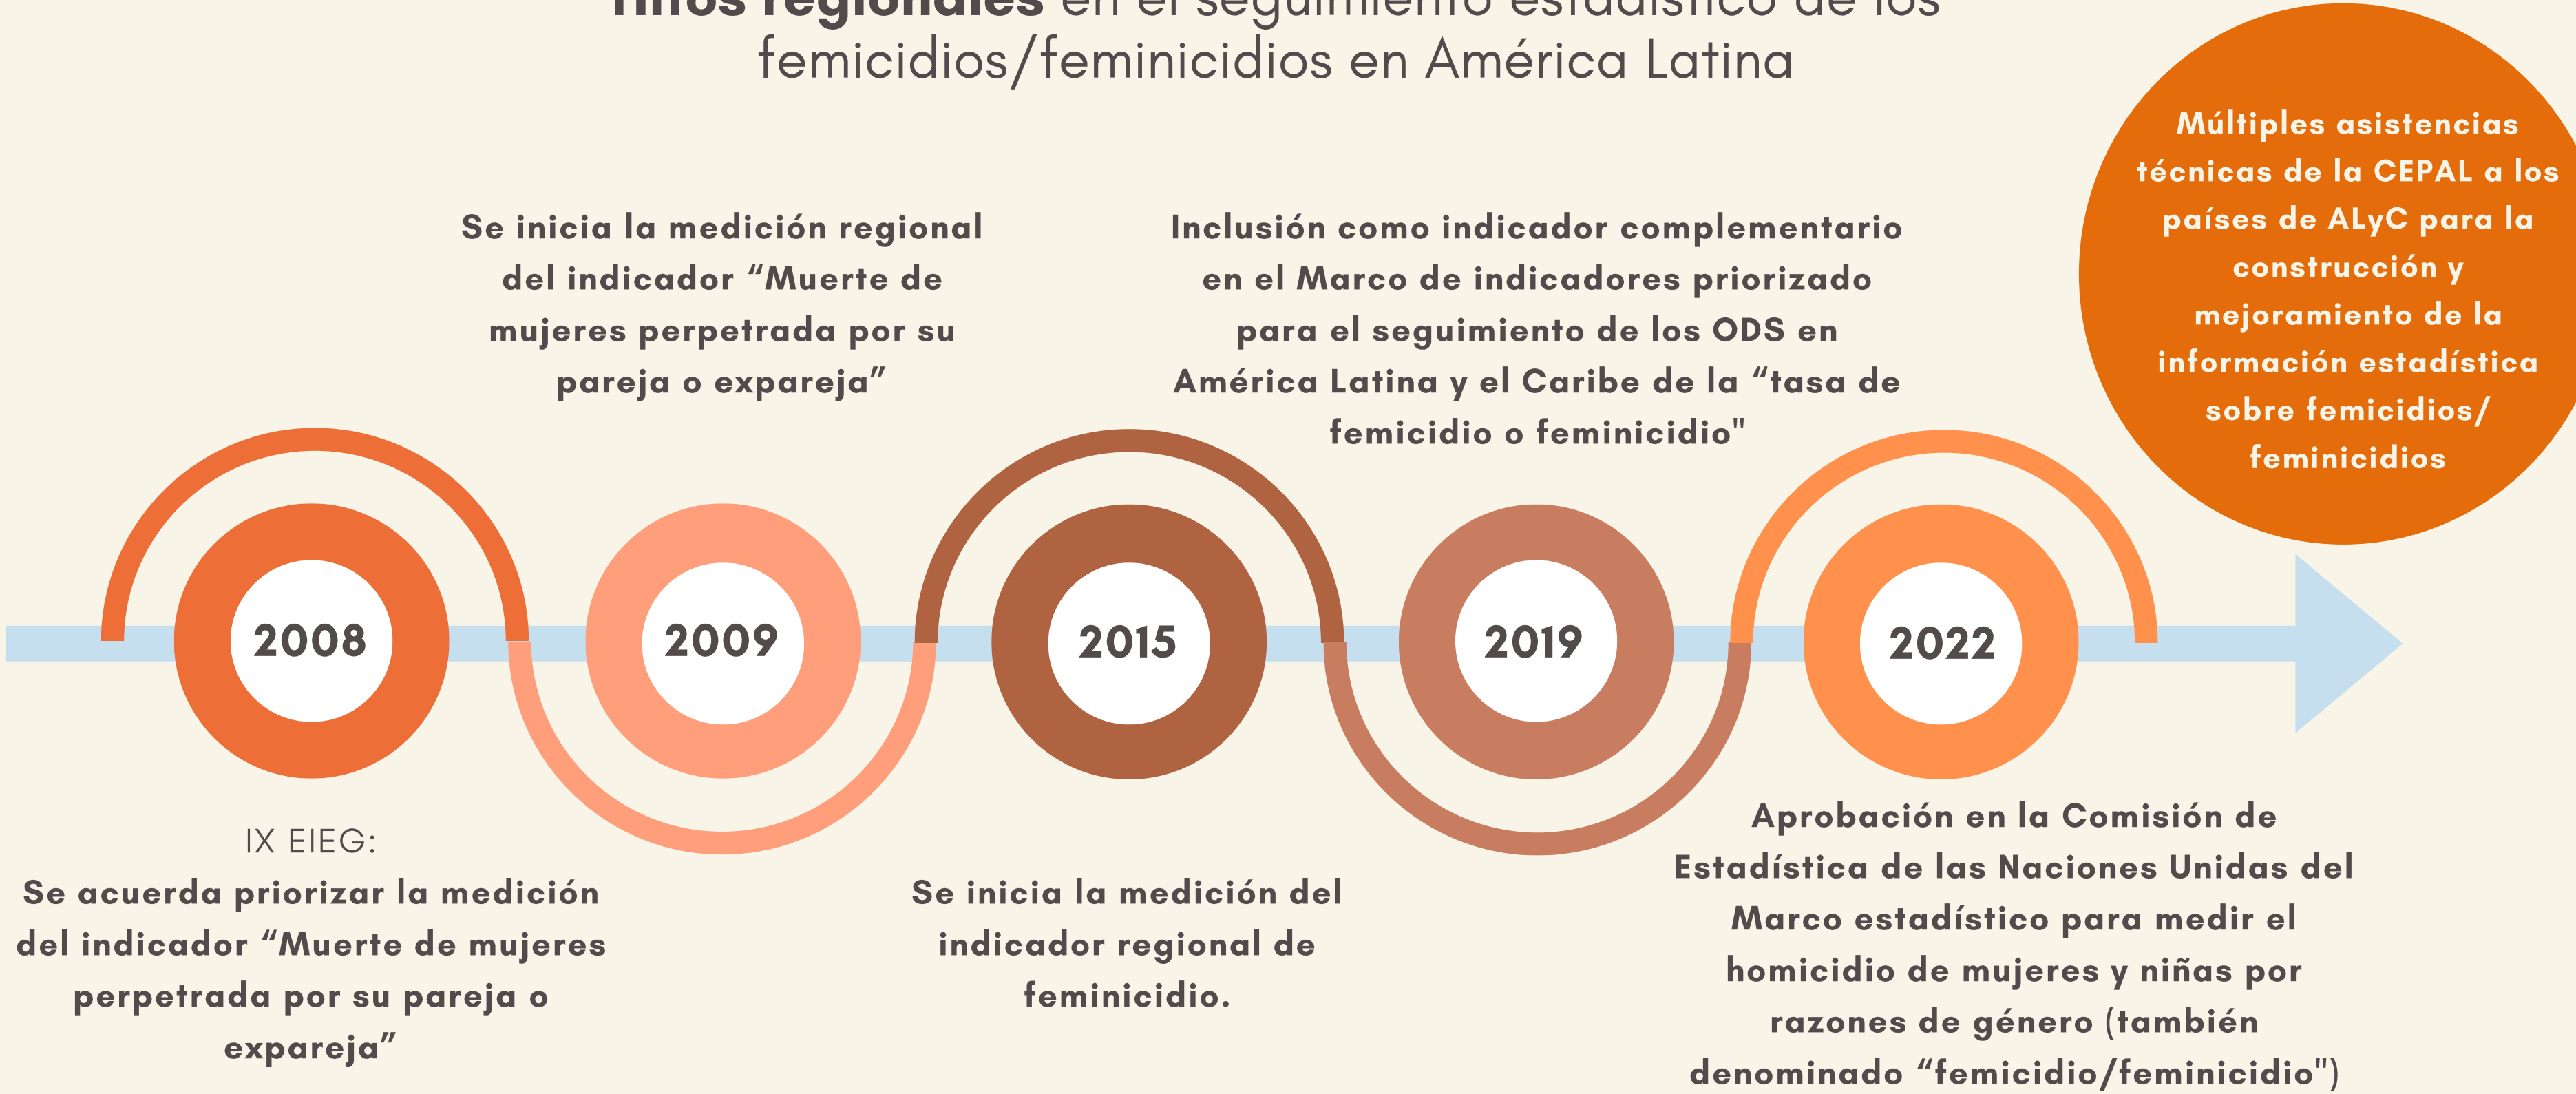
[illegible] en el seguimiento estadístico de los femicidios/feminicidios en América Latina

Múltiples asistencias técnicas de la CEPAL a los países de ALyC para la construcción y mejoramiento de la información estadística sobre femicidios/ feminicidios

Se inicia la medición regional del indicador "Muerte de mujeres perpetrada por su pareja o expareja"

Inclusión como indicador complementario en el Marco de indicadores priorizado para el seguimiento de los ODS en América Latina y el Caribe de la "tasa de femicidio o feminicidio"

2008

2009

2015

2019

2022

IX EIEG:
Se acuerda priorizar la medición del indicador "Muerte de mujeres perpetrada por su pareja o expareja"

Se inicia la medición del indicador regional de feminicidio.

Aprobación en la Comisión de Estadística de las Naciones Unidas del Marco estadístico para medir el homicidio de mujeres y niñas por razones de género (también denominado "femicidio/feminicidio")